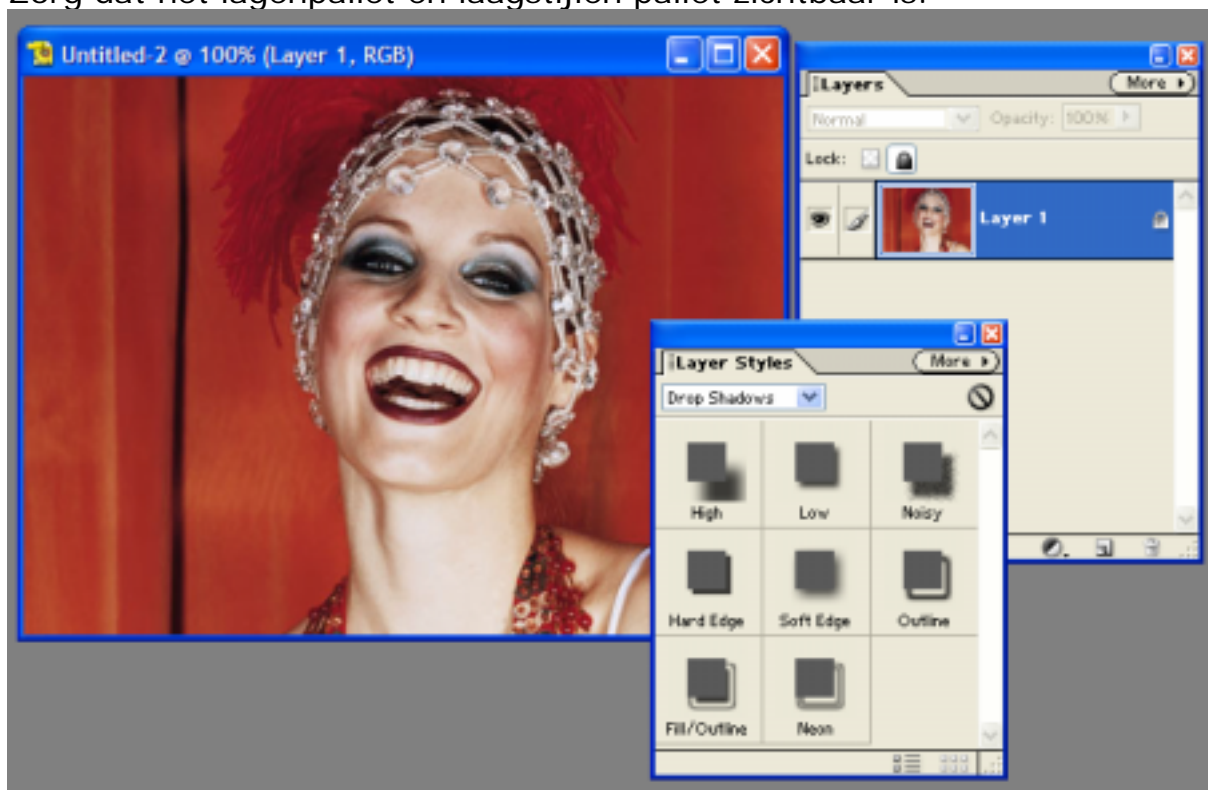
Zorg dat het lagenpallet en laagstijlen pallet zichtbaar is.

Untitled-2 @ 100% (Layer 1, RGB)

Layers
More
Normal
Opacity: 100%
Lock:
Layer 1

Layer Styles
More
Drop Shadows
High
Low
Noisy
Hard Edge
Soft Edge
Outline
Fill/Outline
Neon